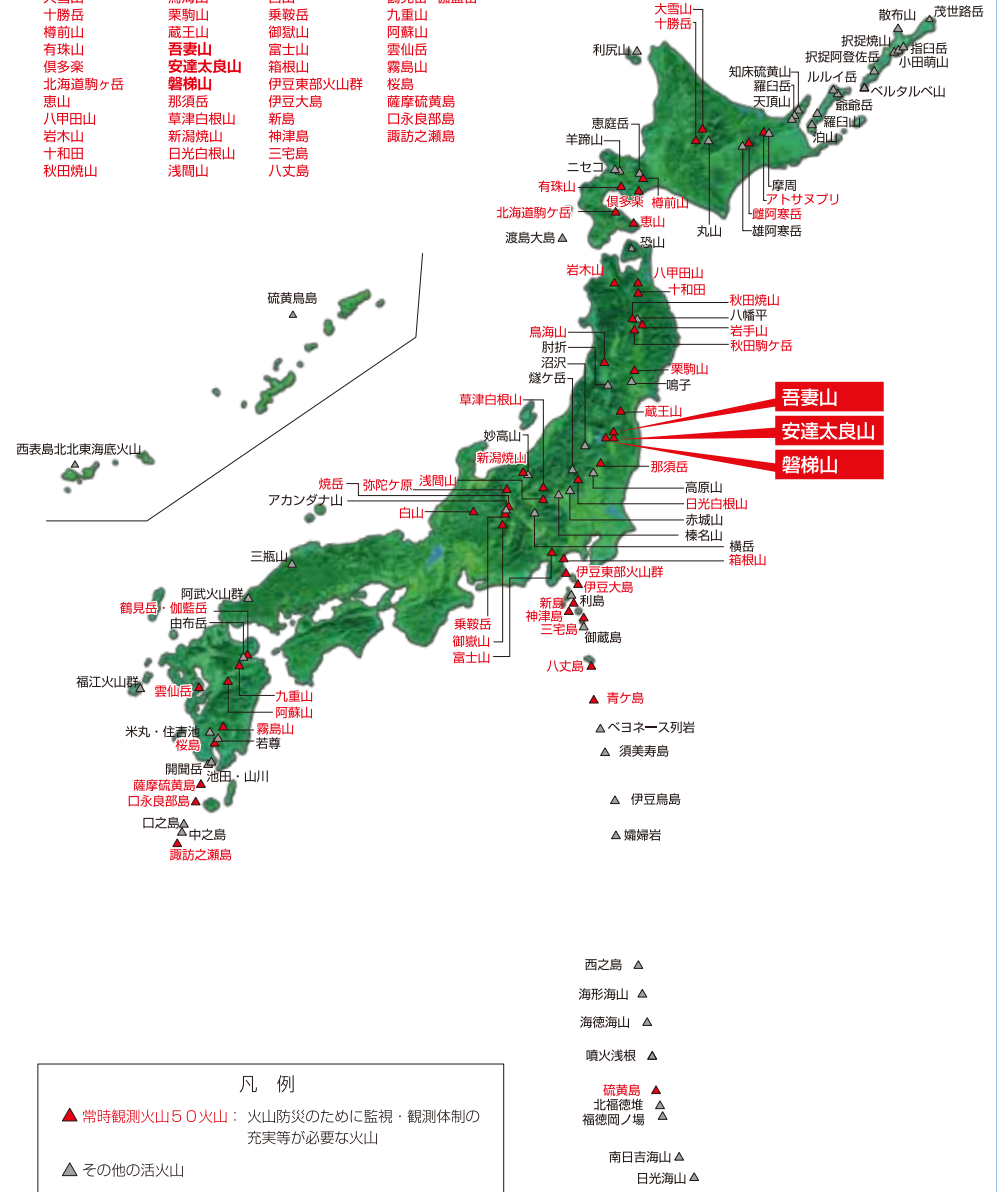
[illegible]
十勝岳
樽前山
有珠山
倶多楽
北海道駒ヶ岳
恵山
八甲田山
岩木山
十和田
秋田焼山

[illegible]
栗駒山
蔵王山
吾妻山
安達太良山
磐梯山
那須岳
草津白根山
新潟焼山
日光白根山
浅間山

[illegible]
乗鞍岳
御嶽山
富士山
箱根山
伊豆東部火山群
伊豆大島
新島
神津島
三宅島
八丈島

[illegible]
九重山
阿蘇山
雲仙岳
霧島山
桜島
薩摩硫黄島
口永良部島
諏訪之瀬島

大雪山
十勝岳
利尻山
散布山
茂世路岳
択捉焼山
指臼岳
択捉阿登佐岳
小田萌山
知床硫黄山
ルルイ岳
羅臼岳
ベルタルベ山
天頂山
爺爺岳
羅臼山
泊山
恵庭岳
羊蹄山
ニセコ
有珠山
倶多楽
樽前山
摩周
アトサヌプリ
雌阿寒岳
雄阿寒岳
丸山
北海道駒ケ岳
恵山
渡島大島
恐山
岩木山
八甲田山
十和田
秋田焼山
八幡平
岩手山
秋田駒ケ岳
鳥海山
肘折
沼沢
燧ケ岳
栗駒山
鳴子
蔵王山
吾妻山
安達太良山
磐梯山
草津白根山
妙高山
新潟焼山
那須岳
高原山
日光白根山
赤城山
榛名山
焼岳
弥陀ケ原
浅間山
アカンダナ山
白山
横岳
箱根山
伊豆東部火山群
伊豆大島
利島
新島
神津島
三宅島
御蔵島
乗鞍岳
御嶽山
富士山
八丈島
青ケ島
ベヨネース列岩
須美寿島
伊豆鳥島
孀婦岩
硫黄鳥島
西表島北北東海底火山
三瓶山
阿武火山群
鶴見岳・伽藍岳
由布岳
福江火山群
雲仙岳
九重山
阿蘇山
米丸・住吉池
霧島山
桜島
若尊
開聞岳
池田・山川
薩摩硫黄島
口永良部島
口之島
中之島
諏訪之瀬島
西之島
海形海山
海徳海山
噴火浅根
硫黄島
北福徳堆
福徳岡ノ場
南日吉海山
日光海山

凡　例
▲ 常時観測火山５０火山：火山防災のために監視・観測体制の充実等が必要な火山
▲ その他の活火山